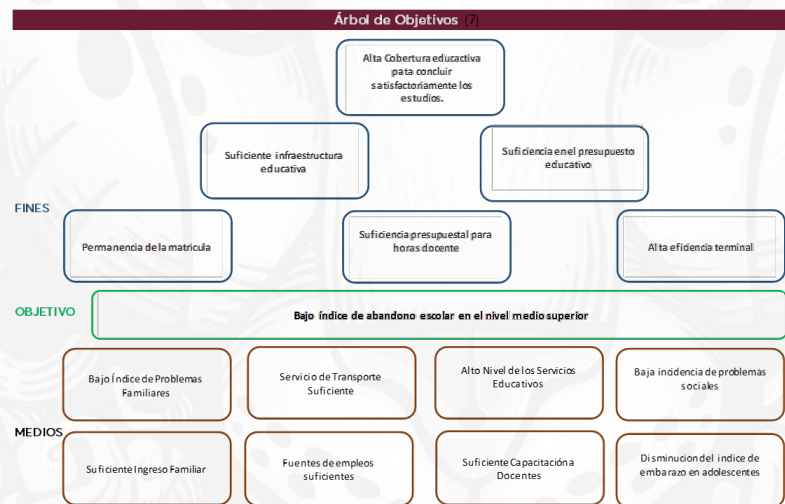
Árbol de Objetivos (7)

Alta Cobertura educativa pata concluir satisfactoriamente los estudios.

Suficiente infraestructura educativa

Suficiencia en el presupuesto educativo

FINES

Permanencia de la matricula

Suficiencia presupuestal para horas docente

Alta eficiencia terminal

OBJETIVO

Bajo índice de abandono escolar en el nivel medio superior

Bajo Índice de Problemas Familiares

Servicio de Transporte Suficiente

Alto Nivel de los Servicios Educativos

Baja incidencia de problemas sociales

MEDIOS

Suficiente Ingreso Familiar

Fuentes de empleos suficientes

Suficiente Capacitación a Docentes

Disminucion del indice de embarazo en adolescentes